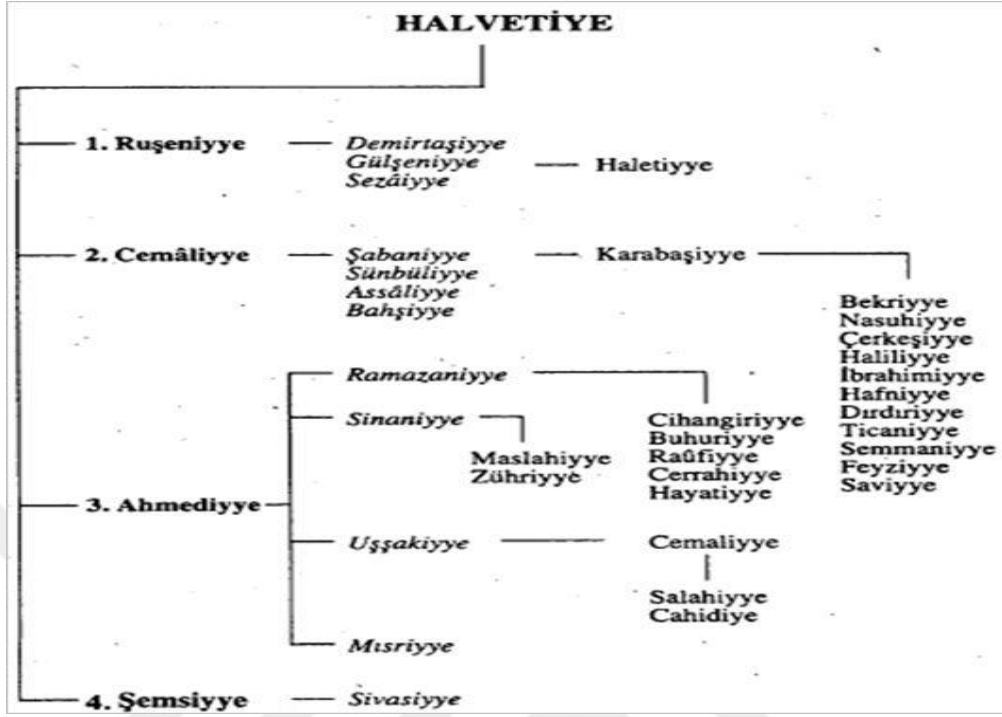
HALVETİYE

1. Ruşeniyye

Demirtaşiyye
Gülşeniyye
Sezâiyye

Haletiyye

2. Cemâliyye

Şabaniyye
Sünbüliyye
Assâliyye
Bahşiyye

Karabaşiyye

Bekriyye
Nasuhiyye
Çerkeşiyye
Haliliyye
İbrahimiyye
Hafniyye
Dırdıriyye
Ticaniyye
Semmaniyye
Feyziyye
Saviyye

3. Ahmediyye

Ramazaniyye

Cihangiriyye
Buhuriyye
Raûfiyye
Cerrahiyye
Hayatiyye

Sinaniyye

Maslahiyye
Zühriyye

Uşşakiyye

Cemaliyye

Salahiyye
Cahidiye

Mısriyye

4. Şemsiyye

Sivasiyye